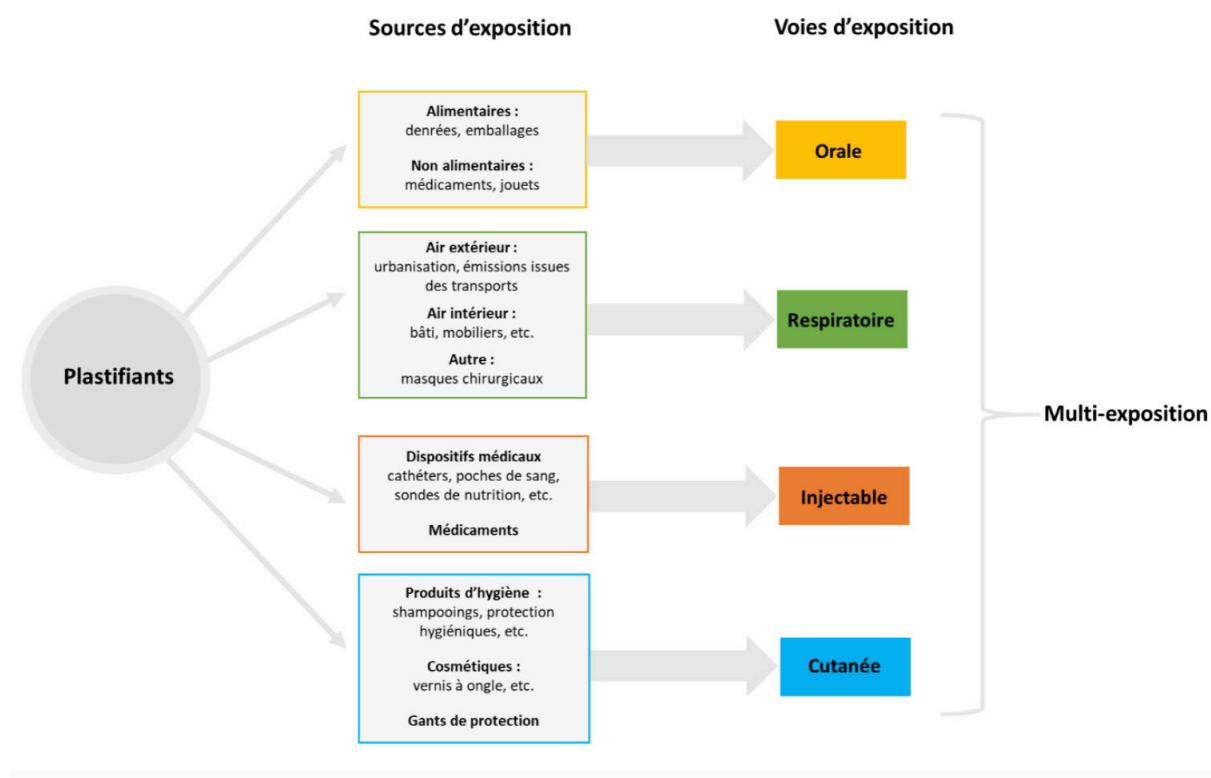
Sources d’exposition

Voies d’exposition

Plastifiants

Alimentaires :
denrées, emballages

Non alimentaires :
médicaments, jouets

Orale

Air extérieur :
urbanisation, émissions issues des transports

Air intérieur :
bâti, mobiliers, etc.

Autre :
masques chirurgicaux

Respiratoire

Dispositifs médicaux
cathéters, poches de sang, sondes de nutrition, etc.

Médicaments

Injectable

Produits d’hygiène :
shampooings, protection hygiéniques, etc.

Cosmétiques :
vernis à ongle, etc.

Gants de protection

Cutanée

Multi-exposition